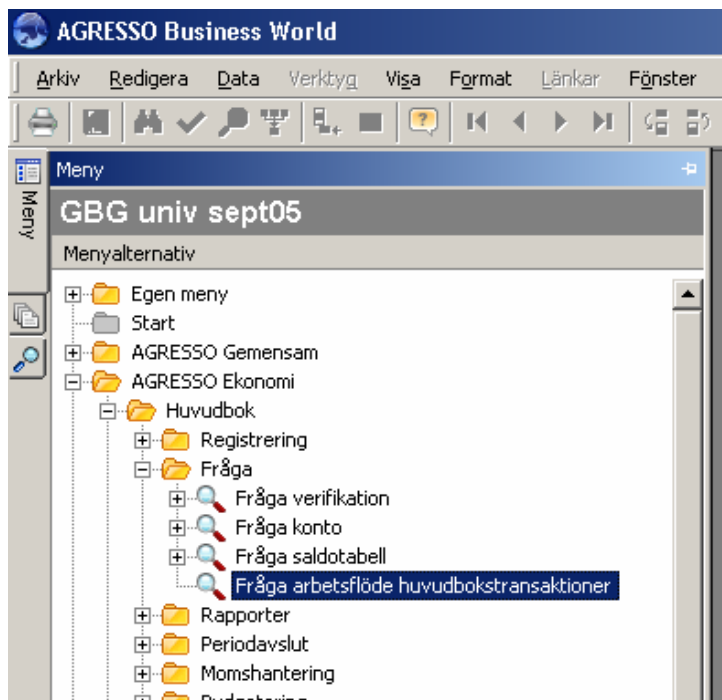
AGRESSO Business World

Arkiv Redigera Data Verktyg Visa Format Länkar Fönster

Meny

Meny

GBG univ sept05

Menyalternativ

Egen meny
Start
AGRESSO Gemensam
AGRESSO Ekonomi
Huvudbok
Registrering
Fråga
Fråga verifikation
Fråga konto
Fråga saldotabell
Fråga arbetsflöde huvudbokstransaktioner
Rapporter
Periodavslut
Momshantering
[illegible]